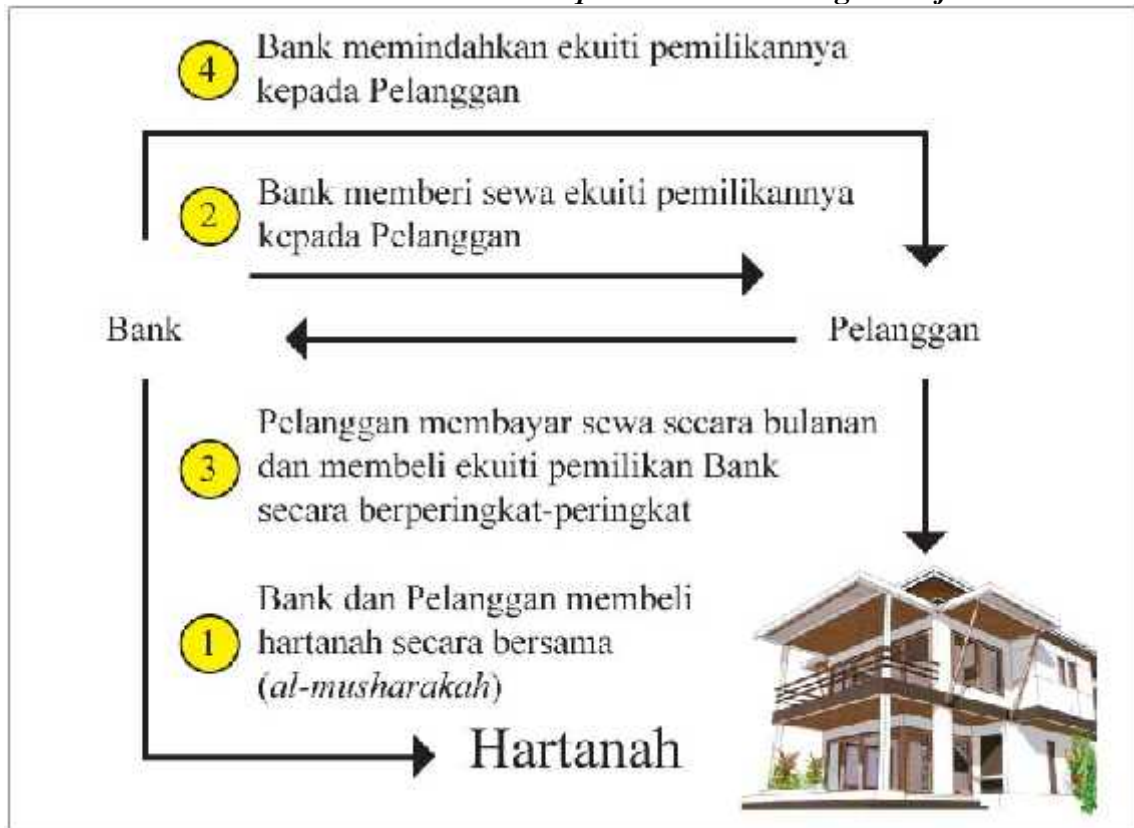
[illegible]

4 Bank memindahkan ekuiti pemilikannya kepada Pelanggan

2 Bank memberi sewa ekuiti pemilikannya kepada Pelanggan

Bank

Pelanggan

3 Pelanggan membayar sewa secara bulanan dan membeli ekuiti pemilikan Bank secara berperingkat-peringkat

1 Bank dan Pelanggan membeli hartanah secara bersama (*al-musharakah*)

Hartanah